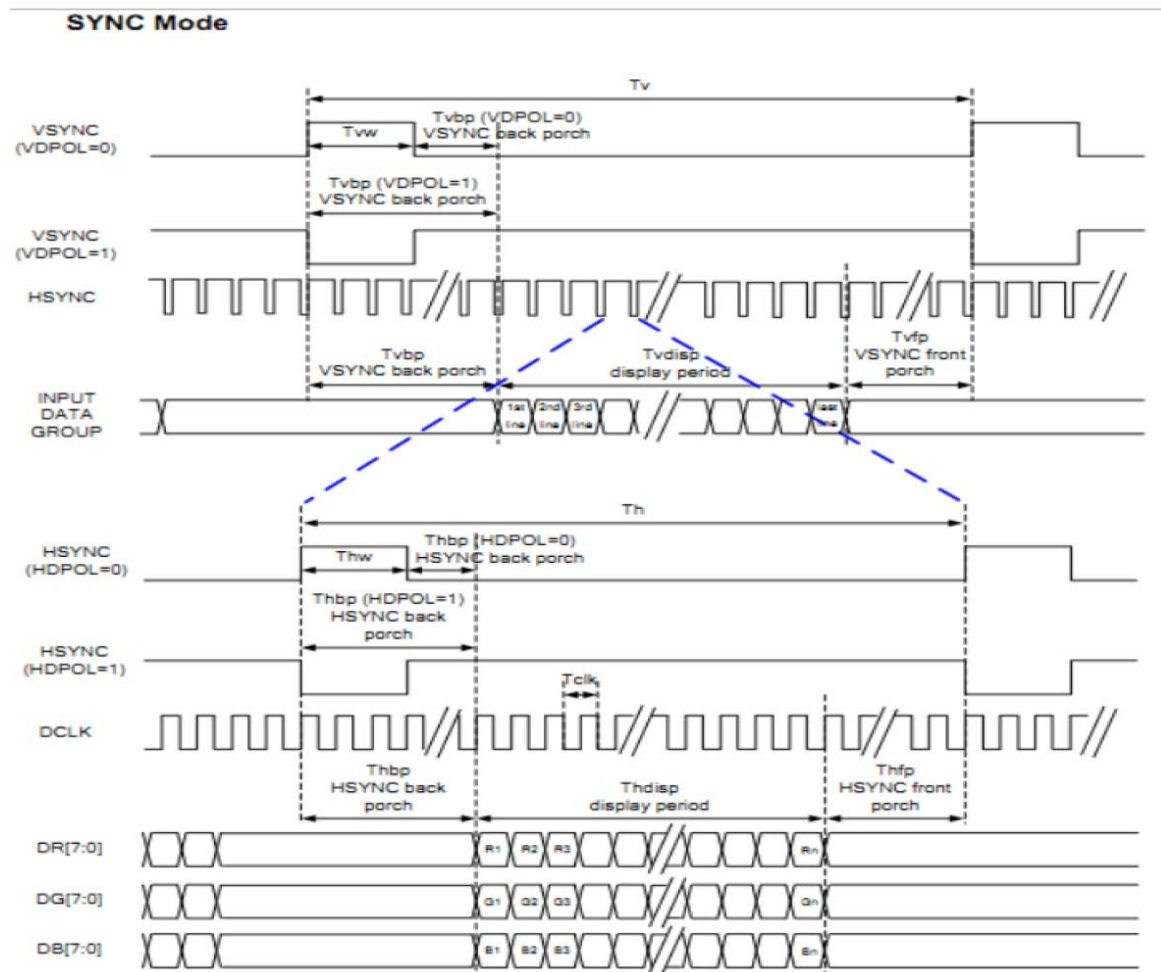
SYNC Mode

Tv

VSYNC (VDPOL=0)

Tvw

Tvbp (VDPOL=0) VSYNC back porch

Tvbp (VDPOL=1) VSYNC back porch

VSYNC (VDPOL=1)

HSYNC

Tvbp VSYNC back porch

Tvdisp display period

Tvfp VSYNC front porch

INPUT DATA GROUP

1st line

2nd line

3rd line

last line

Th

HSYNC (HDPOL=0)

Thw

Thbp (HDPOL=0) HSYNC back porch

Thbp (HDPOL=1) HSYNC back porch

HSYNC (HDPOL=1)

Tclk

DCLK

Thbp HSYNC back porch

Thdisp display period

Thfp HSYNC front porch

DR[7:0]

R1 R2 R3 Rn

DG[7:0]

G1 G2 G3 Gn

DB[7:0]

B1 B2 B3 Bn